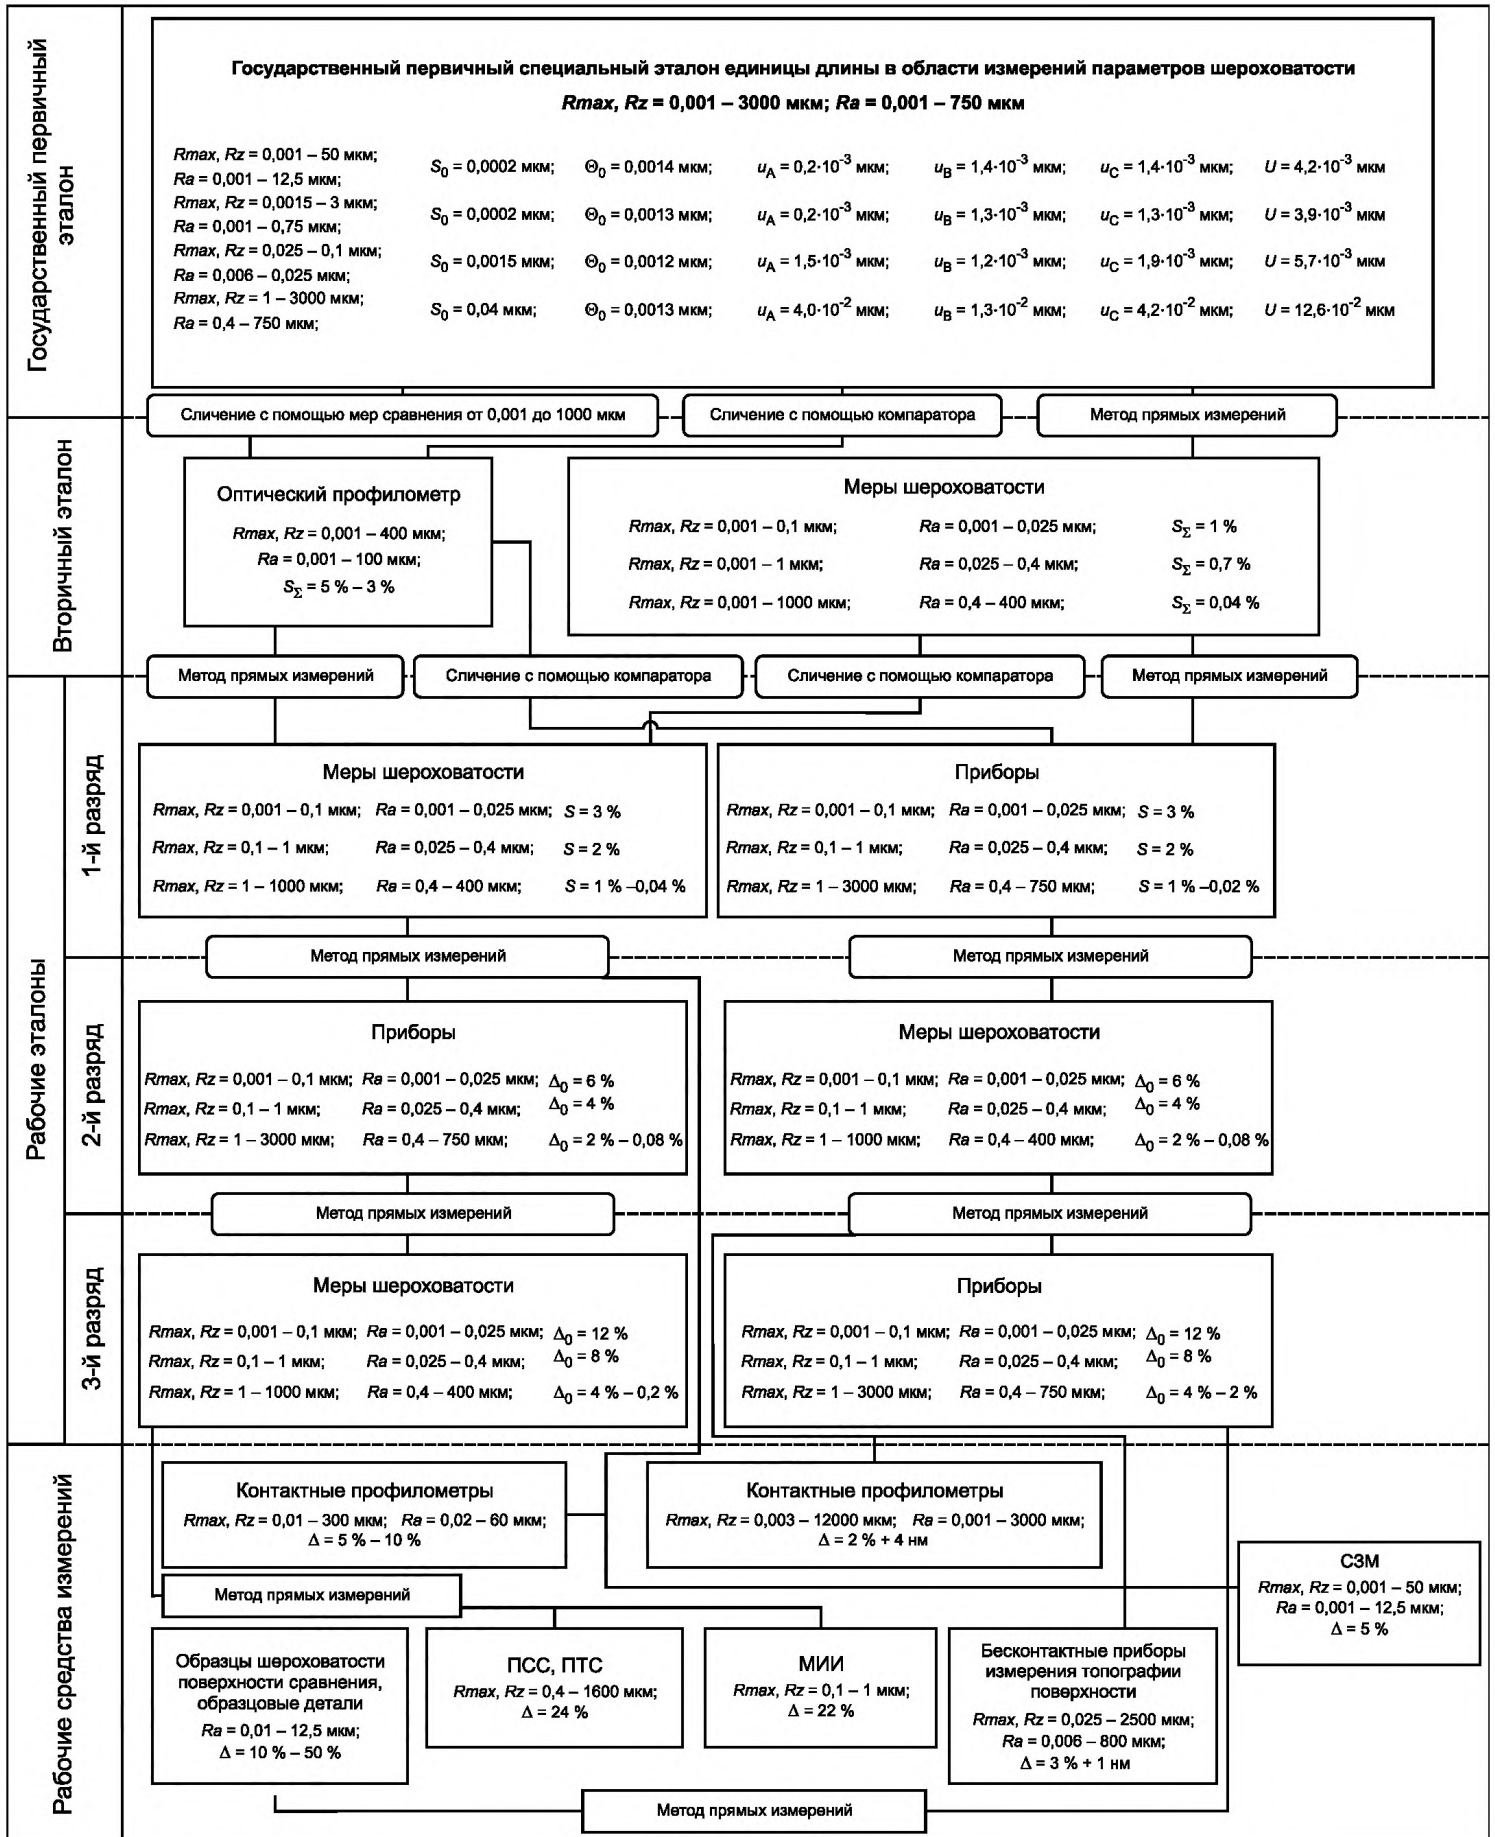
Государственный первичный эталон

Государственный первичный специальный эталон единицы длины в области измерений параметров шероховатости

*Rmax, Rz* = 0,001 – 3000 мкм; *Ra* = 0,001 – 750 мкм

*Rmax, Rz* = 0,001 – 50 мкм; *Ra* = 0,001 – 12,5 мкм; $S_0$ = 0,0002 мкм; $\Theta_0$ = 0,0014 мкм; $u_A = 0{,}2 \cdot 10^{-3}$ мкм; $u_B = 1{,}4 \cdot 10^{-3}$ мкм; $u_C = 1{,}4 \cdot 10^{-3}$ мкм; $U = 4{,}2 \cdot 10^{-3}$ мкм

*Rmax, Rz* = 0,0015 – 3 мкм; *Ra* = 0,001 – 0,75 мкм; $S_0$ = 0,0002 мкм; $\Theta_0$ = 0,0013 мкм; $u_A = 0{,}2 \cdot 10^{-3}$ мкм; $u_B = 1{,}3 \cdot 10^{-3}$ мкм; $u_C = 1{,}3 \cdot 10^{-3}$ мкм; $U = 3{,}9 \cdot 10^{-3}$ мкм

*Rmax, Rz* = 0,025 – 0,1 мкм; *Ra* = 0,006 – 0,025 мкм; $S_0$ = 0,0015 мкм; $\Theta_0$ = 0,0012 мкм; $u_A = 1{,}5 \cdot 10^{-3}$ мкм; $u_B = 1{,}2 \cdot 10^{-3}$ мкм; $u_C = 1{,}9 \cdot 10^{-3}$ мкм; $U = 5{,}7 \cdot 10^{-3}$ мкм

*Rmax, Rz* = 1 – 3000 мкм; *Ra* = 0,4 – 750 мкм; $S_0$ = 0,04 мкм; $\Theta_0$ = 0,0013 мкм; $u_A = 4{,}0 \cdot 10^{-2}$ мкм; $u_B = 1{,}3 \cdot 10^{-2}$ мкм; $u_C = 4{,}2 \cdot 10^{-2}$ мкм; $U = 12{,}6 \cdot 10^{-2}$ мкм

Сличение с помощью мер сравнения от 0,001 до 1000 мкм
Сличение с помощью компаратора
Метод прямых измерений

Вторичный эталон

Оптический профилометр
*Rmax, Rz* = 0,001 – 400 мкм;
*Ra* = 0,001 – 100 мкм;
$S_\Sigma$ = 5 % – 3 %

Меры шероховатости
*Rmax, Rz* = 0,001 – 0,1 мкм; *Ra* = 0,001 – 0,025 мкм; $S_\Sigma$ = 1 %
*Rmax, Rz* = 0,001 – 1 мкм; *Ra* = 0,025 – 0,4 мкм; $S_\Sigma$ = 0,7 %
*Rmax, Rz* = 0,001 – 1000 мкм; *Ra* = 0,4 – 400 мкм; $S_\Sigma$ = 0,04 %

Метод прямых измерений
Сличение с помощью компаратора
Сличение с помощью компаратора
Метод прямых измерений

Рабочие эталоны

1-й разряд

Меры шероховатости
*Rmax, Rz* = 0,001 – 0,1 мкм; *Ra* = 0,001 – 0,025 мкм; *S* = 3 %
*Rmax, Rz* = 0,1 – 1 мкм; *Ra* = 0,025 – 0,4 мкм; *S* = 2 %
*Rmax, Rz* = 1 – 1000 мкм; *Ra* = 0,4 – 400 мкм; *S* = 1 % –0,04 %

Приборы
*Rmax, Rz* = 0,001 – 0,1 мкм; *Ra* = 0,001 – 0,025 мкм; *S* = 3 %
*Rmax, Rz* = 0,1 – 1 мкм; *Ra* = 0,025 – 0,4 мкм; *S* = 2 %
*Rmax, Rz* = 1 – 3000 мкм; *Ra* = 0,4 – 750 мкм; *S* = 1 % –0,02 %

Метод прямых измерений
Метод прямых измерений

2-й разряд

Приборы
*Rmax, Rz* = 0,001 – 0,1 мкм; *Ra* = 0,001 – 0,025 мкм; $\Delta_0$ = 6 %
*Rmax, Rz* = 0,1 – 1 мкм; *Ra* = 0,025 – 0,4 мкм; $\Delta_0$ = 4 %
*Rmax, Rz* = 1 – 3000 мкм; *Ra* = 0,4 – 750 мкм; $\Delta_0$ = 2 % – 0,08 %

Меры шероховатости
*Rmax, Rz* = 0,001 – 0,1 мкм; *Ra* = 0,001 – 0,025 мкм; $\Delta_0$ = 6 %
*Rmax, Rz* = 0,1 – 1 мкм; *Ra* = 0,025 – 0,4 мкм; $\Delta_0$ = 4 %
*Rmax, Rz* = 1 – 1000 мкм; *Ra* = 0,4 – 400 мкм; $\Delta_0$ = 2 % – 0,08 %

Метод прямых измерений
Метод прямых измерений

3-й разряд

Меры шероховатости
*Rmax, Rz* = 0,001 – 0,1 мкм; *Ra* = 0,001 – 0,025 мкм; $\Delta_0$ = 12 %
*Rmax, Rz* = 0,1 – 1 мкм; *Ra* = 0,025 – 0,4 мкм; $\Delta_0$ = 8 %
*Rmax, Rz* = 1 – 1000 мкм; *Ra* = 0,4 – 400 мкм; $\Delta_0$ = 4 % – 0,2 %

Приборы
*Rmax, Rz* = 0,001 – 0,1 мкм; *Ra* = 0,001 – 0,025 мкм; $\Delta_0$ = 12 %
*Rmax, Rz* = 0,1 – 1 мкм; *Ra* = 0,025 – 0,4 мкм; $\Delta_0$ = 8 %
*Rmax, Rz* = 1 – 3000 мкм; *Ra* = 0,4 – 750 мкм; $\Delta_0$ = 4 % – 2 %

Рабочие средства измерений

Контактные профилометры
*Rmax, Rz* = 0,01 – 300 мкм; *Ra* = 0,02 – 60 мкм;
Δ = 5 % – 10 %

Контактные профилометры
*Rmax, Rz* = 0,003 – 12000 мкм; *Ra* = 0,001 – 3000 мкм;
Δ = 2 % + 4 нм

СЗМ
*Rmax, Rz* = 0,001 – 50 мкм;
*Ra* = 0,001 – 12,5 мкм;
Δ = 5 %

Метод прямых измерений

Образцы шероховатости поверхности сравнения, образцовые детали
*Ra* = 0,01 – 12,5 мкм;
Δ = 10 % – 50 %

ПСС, ПТС
*Rmax, Rz* = 0,4 – 1600 мкм;
Δ = 24 %

МИИ
*Rmax, Rz* = 0,1 – 1 мкм;
Δ = 22 %

Бесконтактные приборы измерения топографии поверхности
*Rmax, Rz* = 0,025 – 2500 мкм;
*Ra* = 0,006 – 800 мкм;
Δ = 3 % + 1 нм

Метод прямых измерений